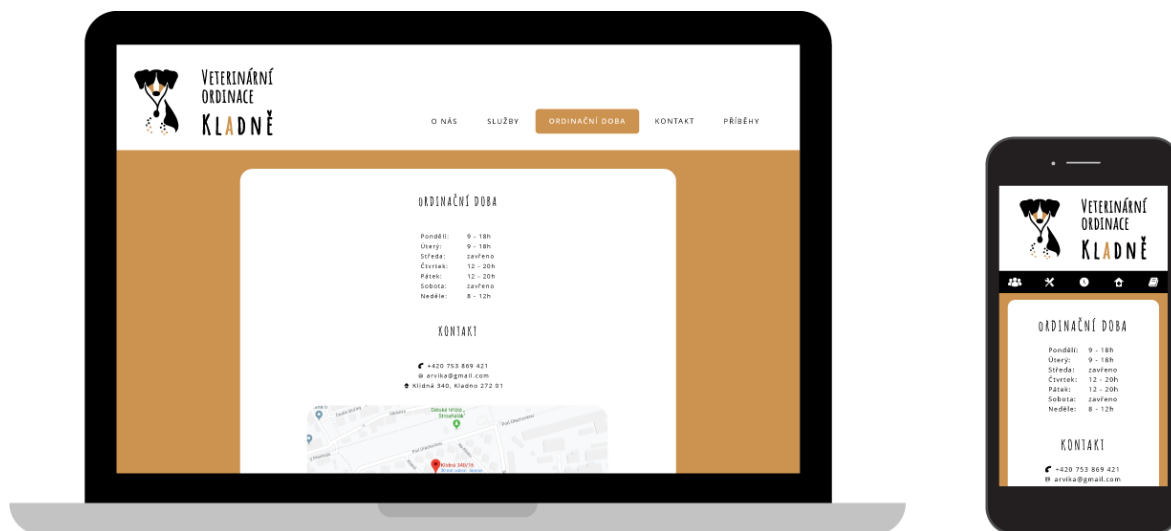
Veterinární ordinace Kladně

O NÁS SLUŽBY ORDINAČNÍ DOBA KONTAKT PŘÍBĚHY

ORDINAČNÍ DOBA

| | |
|---|---|
| Pondělí: | 9 - 18h |
| Úterý: | 9 - 18h |
| Středa: | zavřeno |
| Čtvrtek: | 12 - 20h |
| Pátek: | 12 - 20h |
| Sobota: | zavřeno |
| Neděle: | 8 - 12h |

KONTAKT

+420 753 869 421
arvika@gmail.com
Klidná 340, Kladno 272 01

Dětské hřiště - Štrosmajer
Klidná 340/16

Veterinární ordinace Kladně

ORDINAČNÍ DOBA

| | |
|---|---|
| Pondělí: | 9 - 18h |
| Úterý: | 9 - 18h |
| Středa: | zavřeno |
| Čtvrtek: | 12 - 20h |
| Pátek: | 12 - 20h |
| Sobota: | zavřeno |
| Neděle: | 8 - 12h |

KONTAKT

+420 753 869 421
arvika@gmail.com